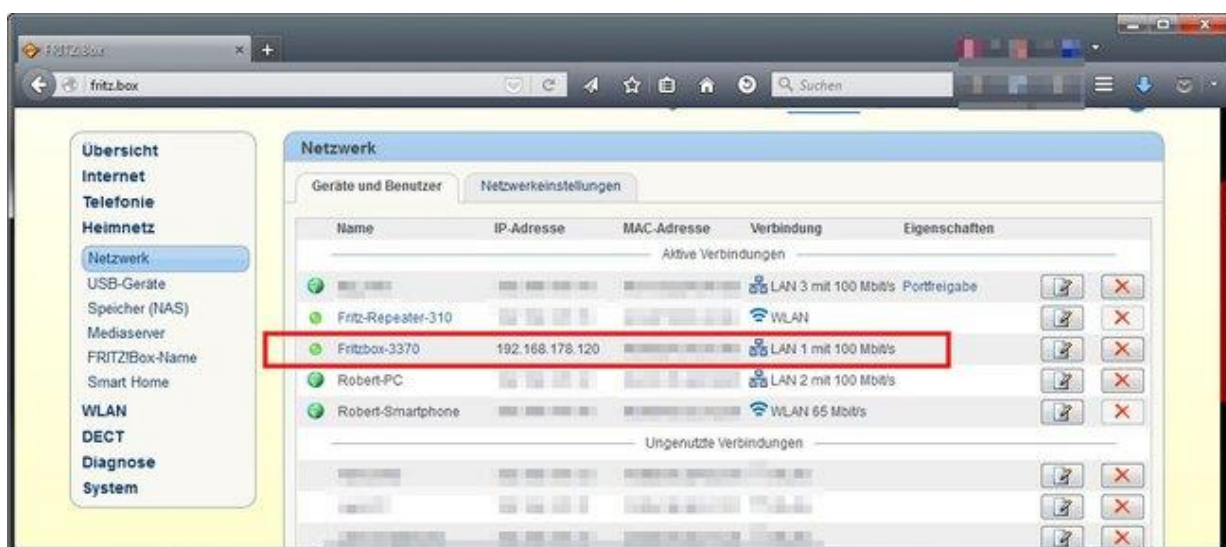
FRITZ!Box
fritz.box
Suchen

Übersicht
Internet
Telefonie
Heimnetz
Netzwerk
USB-Geräte
Speicher (NAS)
Mediaserver
FRITZ!Box-Name
Smart Home
WLAN
DECT
Diagnose
System

Netzwerk

Geräte und Benutzer | Netzwerkeinstellungen

| Name | IP-Adresse | MAC-Adresse | Verbindung | Eigenschaften |
|---|---|---|---|---|
| Aktive Verbindungen | | | | |
| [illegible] | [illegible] | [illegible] | LAN 3 mit 100 Mbit/s | Portfreigabe |
| Fritz-Repeater-310 | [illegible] | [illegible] | WLAN | |
| Fritzbox-3370 | 192.168.178.120 | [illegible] | LAN 1 mit 100 Mbit/s | |
| Robert-PC | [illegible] | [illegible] | LAN 2 mit 100 Mbit/s | |
| Robert-Smartphone | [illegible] | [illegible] | WLAN 65 Mbit/s | |
| Ungenutzte Verbindungen | | | | |
| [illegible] | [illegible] | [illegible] | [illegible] | |
| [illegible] | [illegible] | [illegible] | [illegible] | |
| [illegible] | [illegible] | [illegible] | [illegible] | |